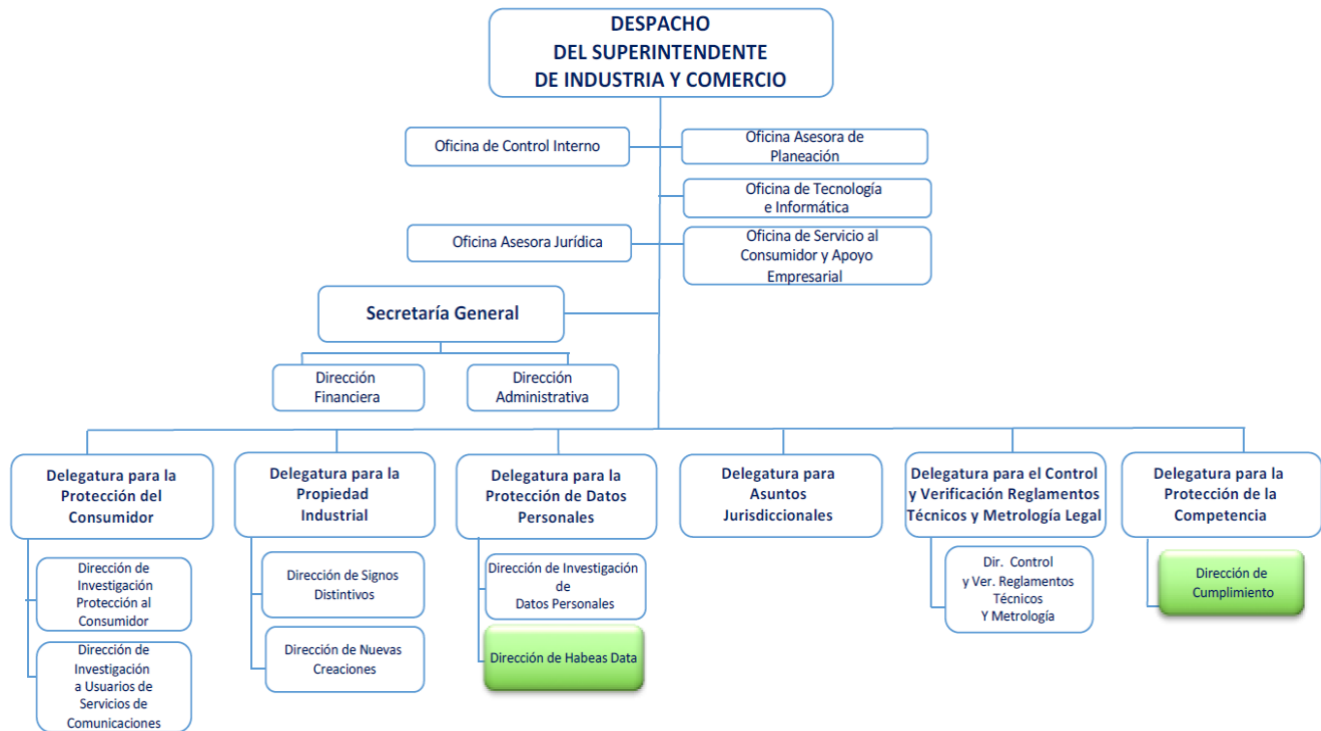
DESPACHO
DEL SUPERINTENDENTE
DE INDUSTRIA Y COMERCIO

Oficina de Control Interno

Oficina Asesora de Planeación

Oficina de Tecnología e Informática

Oficina Asesora Jurídica

Oficina de Servicio al Consumidor y Apoyo Empresarial

Secretaría General

Dirección Financiera

Dirección Administrativa

Delegatura para la Protección del Consumidor

Dirección de Investigación Protección al Consumidor

Dirección de Investigación a Usuarios de Servicios de Comunicaciones

Delegatura para la Propiedad Industrial

Dirección de Signos Distintivos

Dirección de Nuevas Creaciones

Delegatura para la Protección de Datos Personales

Dirección de Investigación de Datos Personales

Dirección de Habeas Data

Delegatura para Asuntos Jurisdiccionales

Delegatura para el Control y Verificación Reglamentos Técnicos y Metrología Legal

Dir. Control y Ver. Reglamentos Técnicos Y Metrología

Delegatura para la Protección de la Competencia

Dirección de Cumplimiento